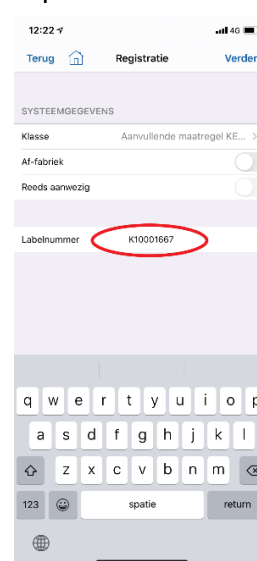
12:22
4G

Terug
Registratie
Verder

SYSTEEMGEGEVENS
Klasse
Aanvullende maatregel KE...
Af-fabriek
Reeds aanwezig

Labelnummer
K10001667

q w e r t y u i o p
a s d f g h j k l
z x c v b n m
123
spatie
return